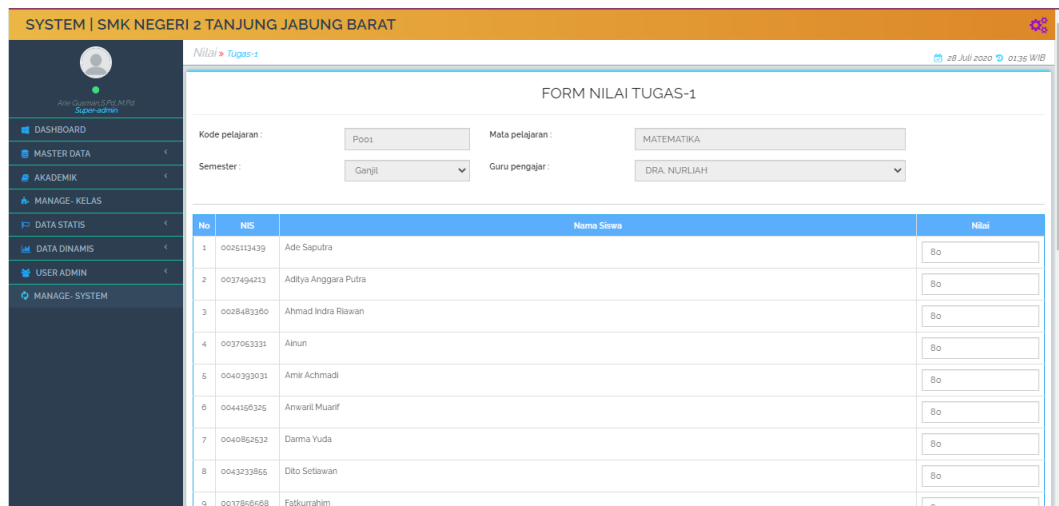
SYSTEM | SMK NEGERI 2 TANJUNG JABUNG BARAT

Arie Gusman,S.Pd.,M.Pd
Super-admin

DASHBOARD
MASTER DATA
AKADEMIK
MANAGE- KELAS
DATA STATIS
DATA DINAMIS
USER ADMIN
MANAGE- SYSTEM

Nilai » Tugas-1

28 Juli 2020 01:35 WIB

FORM NILAI TUGAS-1

Kode pelajaran : P001
Mata pelajaran : MATEMATIKA
Semester : Ganjil
Guru pengajar : DRA. NURLIAH

| No | NIS | Nama Siswa | Nilai |
|---|---|---|---|
| 1 | 0025113439 | Ade Saputra | 80 |
| 2 | 0037494213 | Aditya Anggara Putra | 80 |
| 3 | 0028483360 | Ahmad Indra Riawan | 80 |
| 4 | 0037053331 | Ainun | 80 |
| 5 | 0040393031 | Amir Achmadi | 80 |
| 6 | 0044156325 | Anwaril Muarif | 80 |
| 7 | 0040852532 | Darma Yuda | 80 |
| 8 | 0043233855 | Dito Setiawan | 80 |
| 9 | 0037856568 | Fatkurrahim | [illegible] |